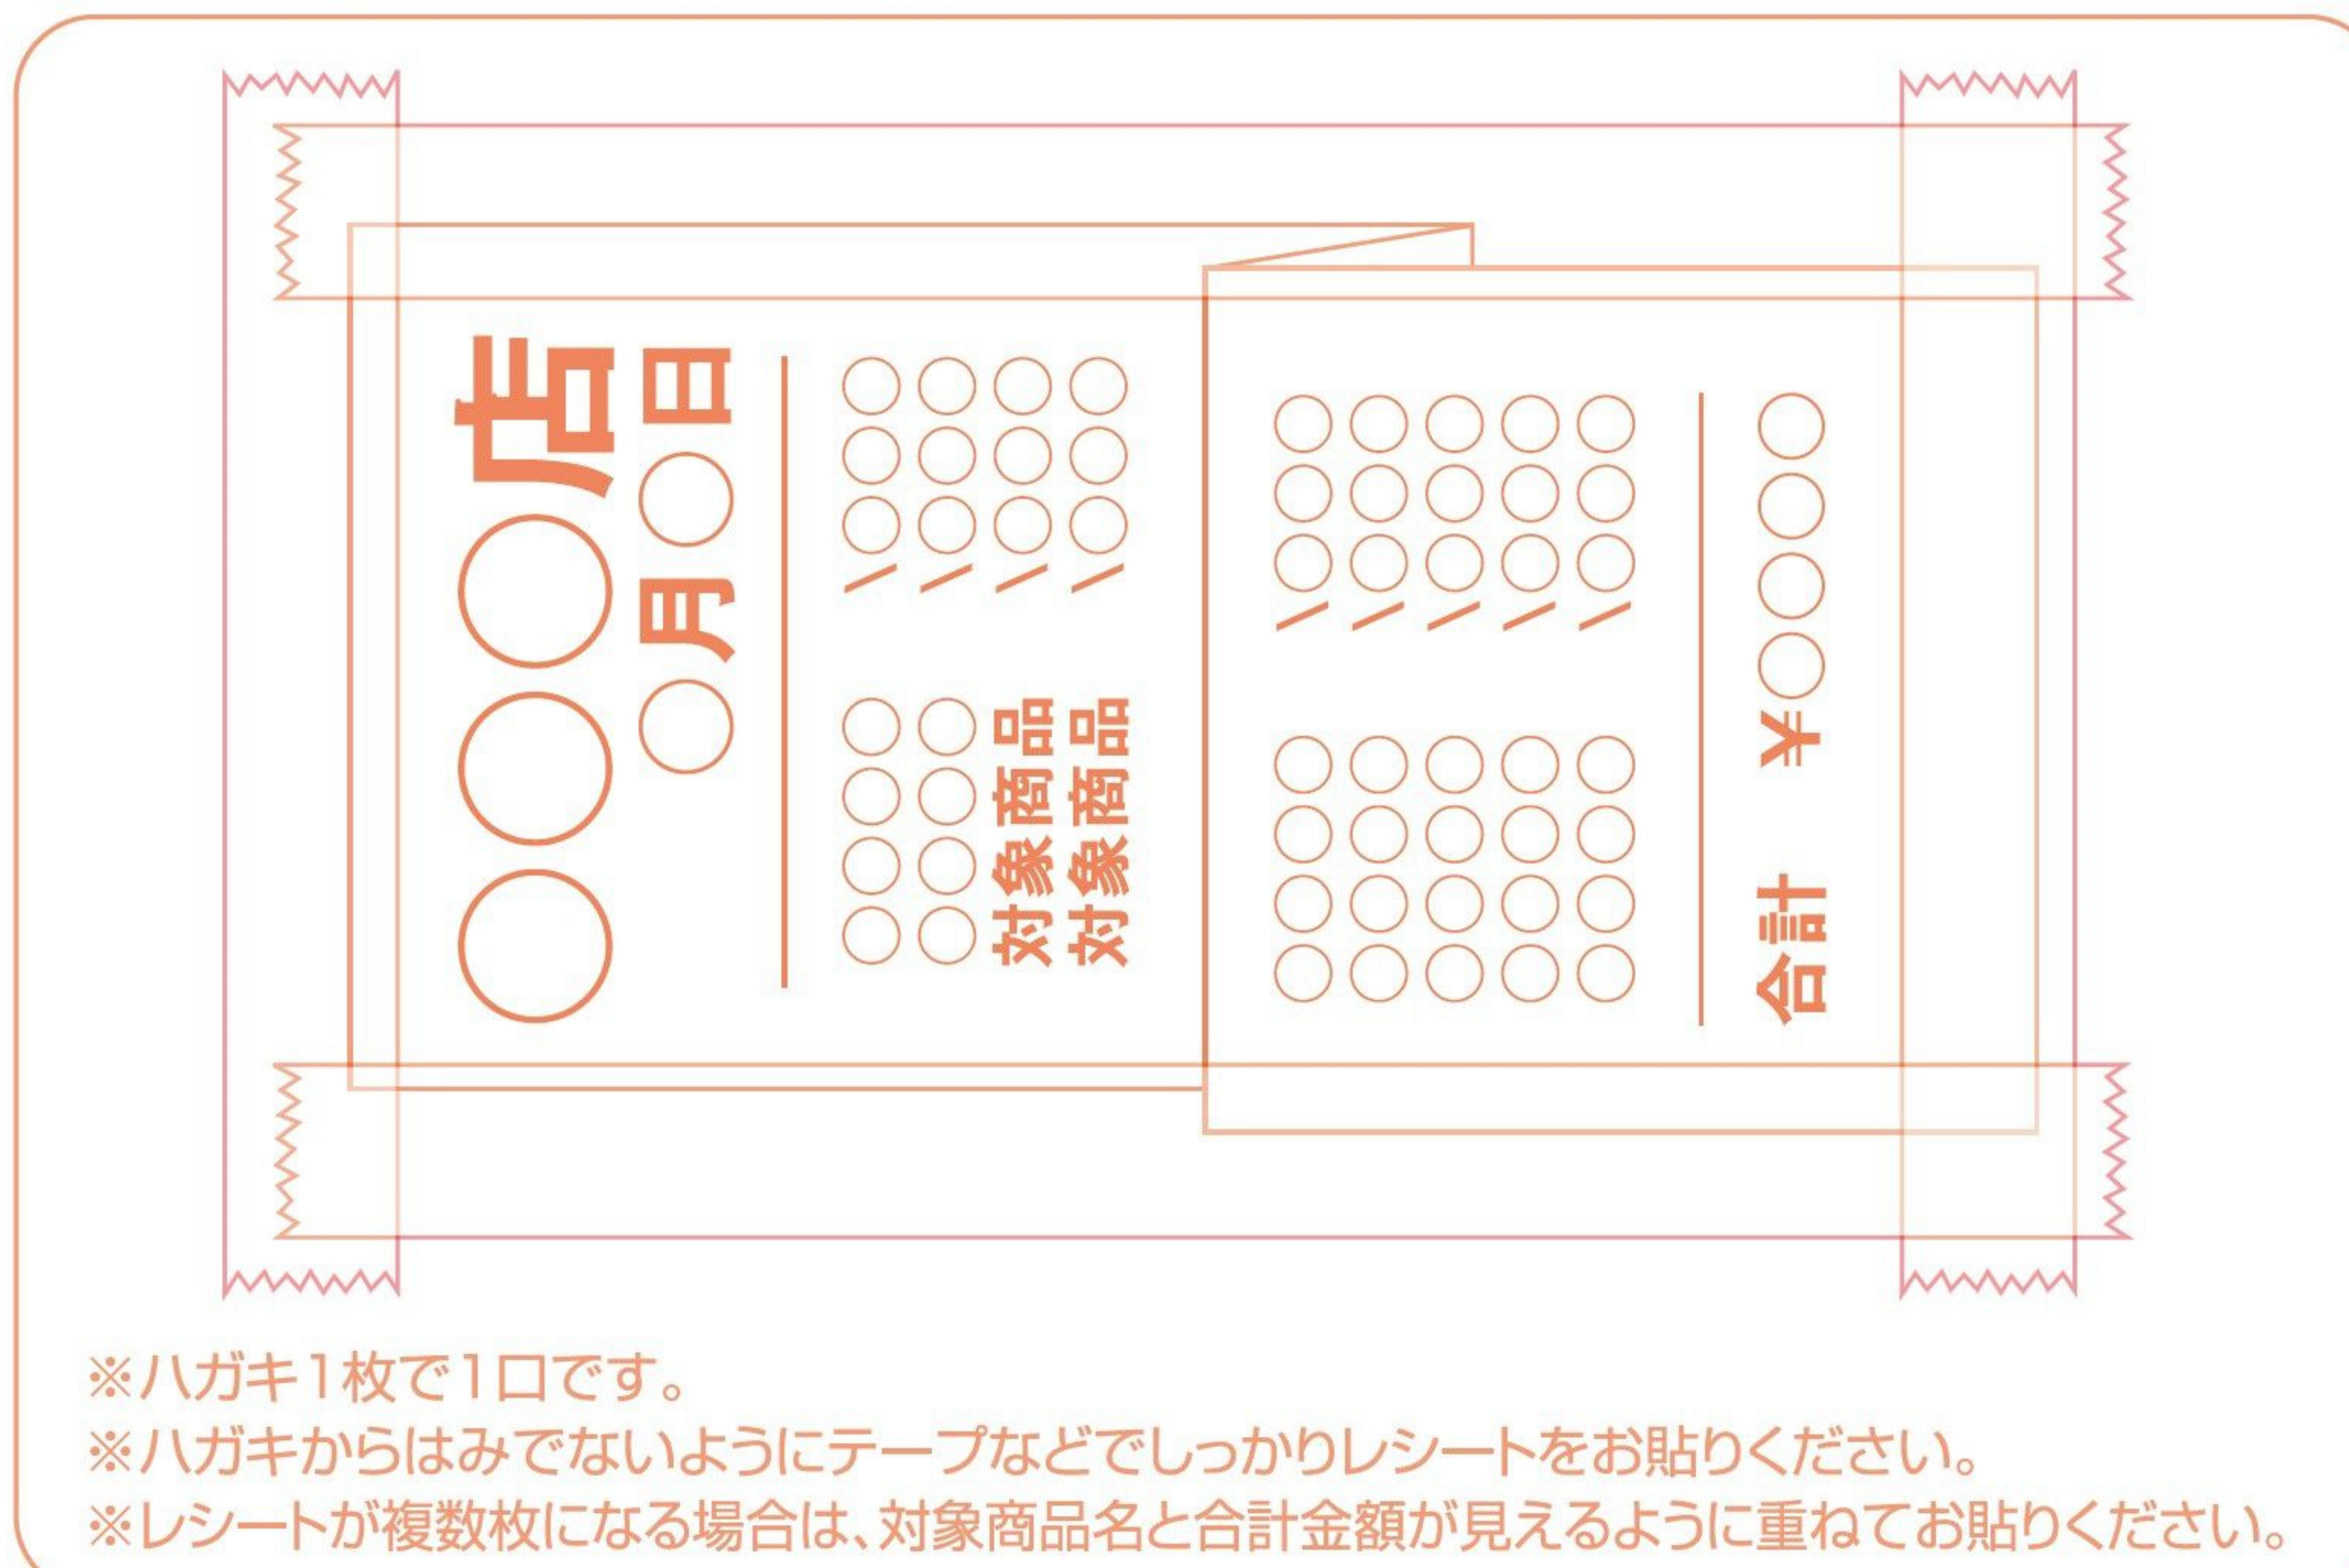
○○○店
○月○日

○○○○
○○○○
○○○○
／／／／

○○対象商品
○○対象商品
○○
○○

○○○○○
○○○○○
○○○○○
／／／／／

○○○○○
○○○○○
○○○○○
○○○○○

合計 ￥○○○○

※ハガキ1枚で1口です。
※ハガキからはみでないようにテープなどでしっかりレシートをお貼りください。
※レシートが複数枚になる場合は、対象商品名と合計金額が見えるように重ねてお貼りください。